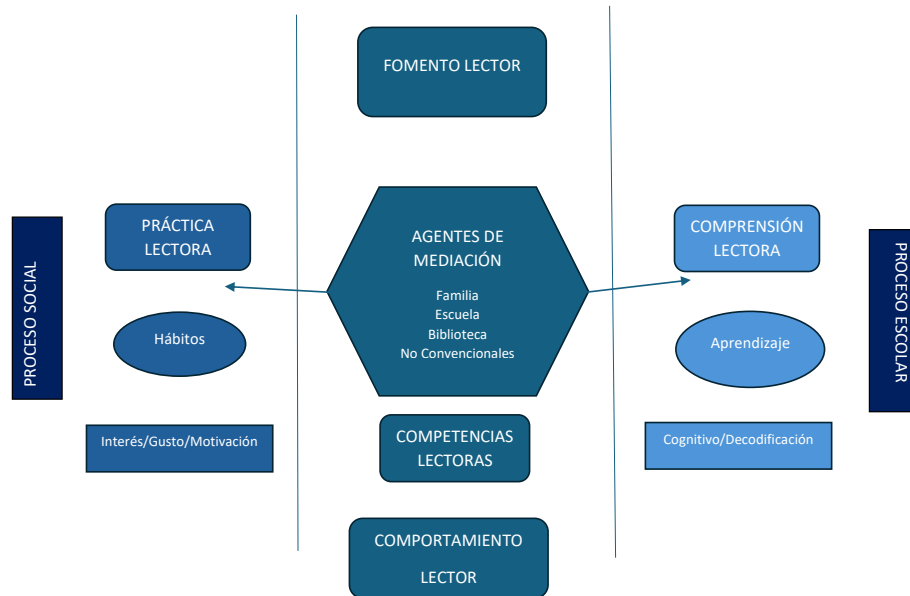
FOMENTO LECTOR

PROCESO SOCIAL

PRÁCTICA LECTORA

Hábitos

Interés/Gusto/Motivación

AGENTES DE MEDIACIÓN

Familia
Escuela
Biblioteca
No Convencionales

COMPETENCIAS LECTORAS

COMPORTAMIENTO LECTOR

COMPRENSIÓN LECTORA

Aprendizaje

Cognitivo/Decodificación

PROCESO ESCOLAR